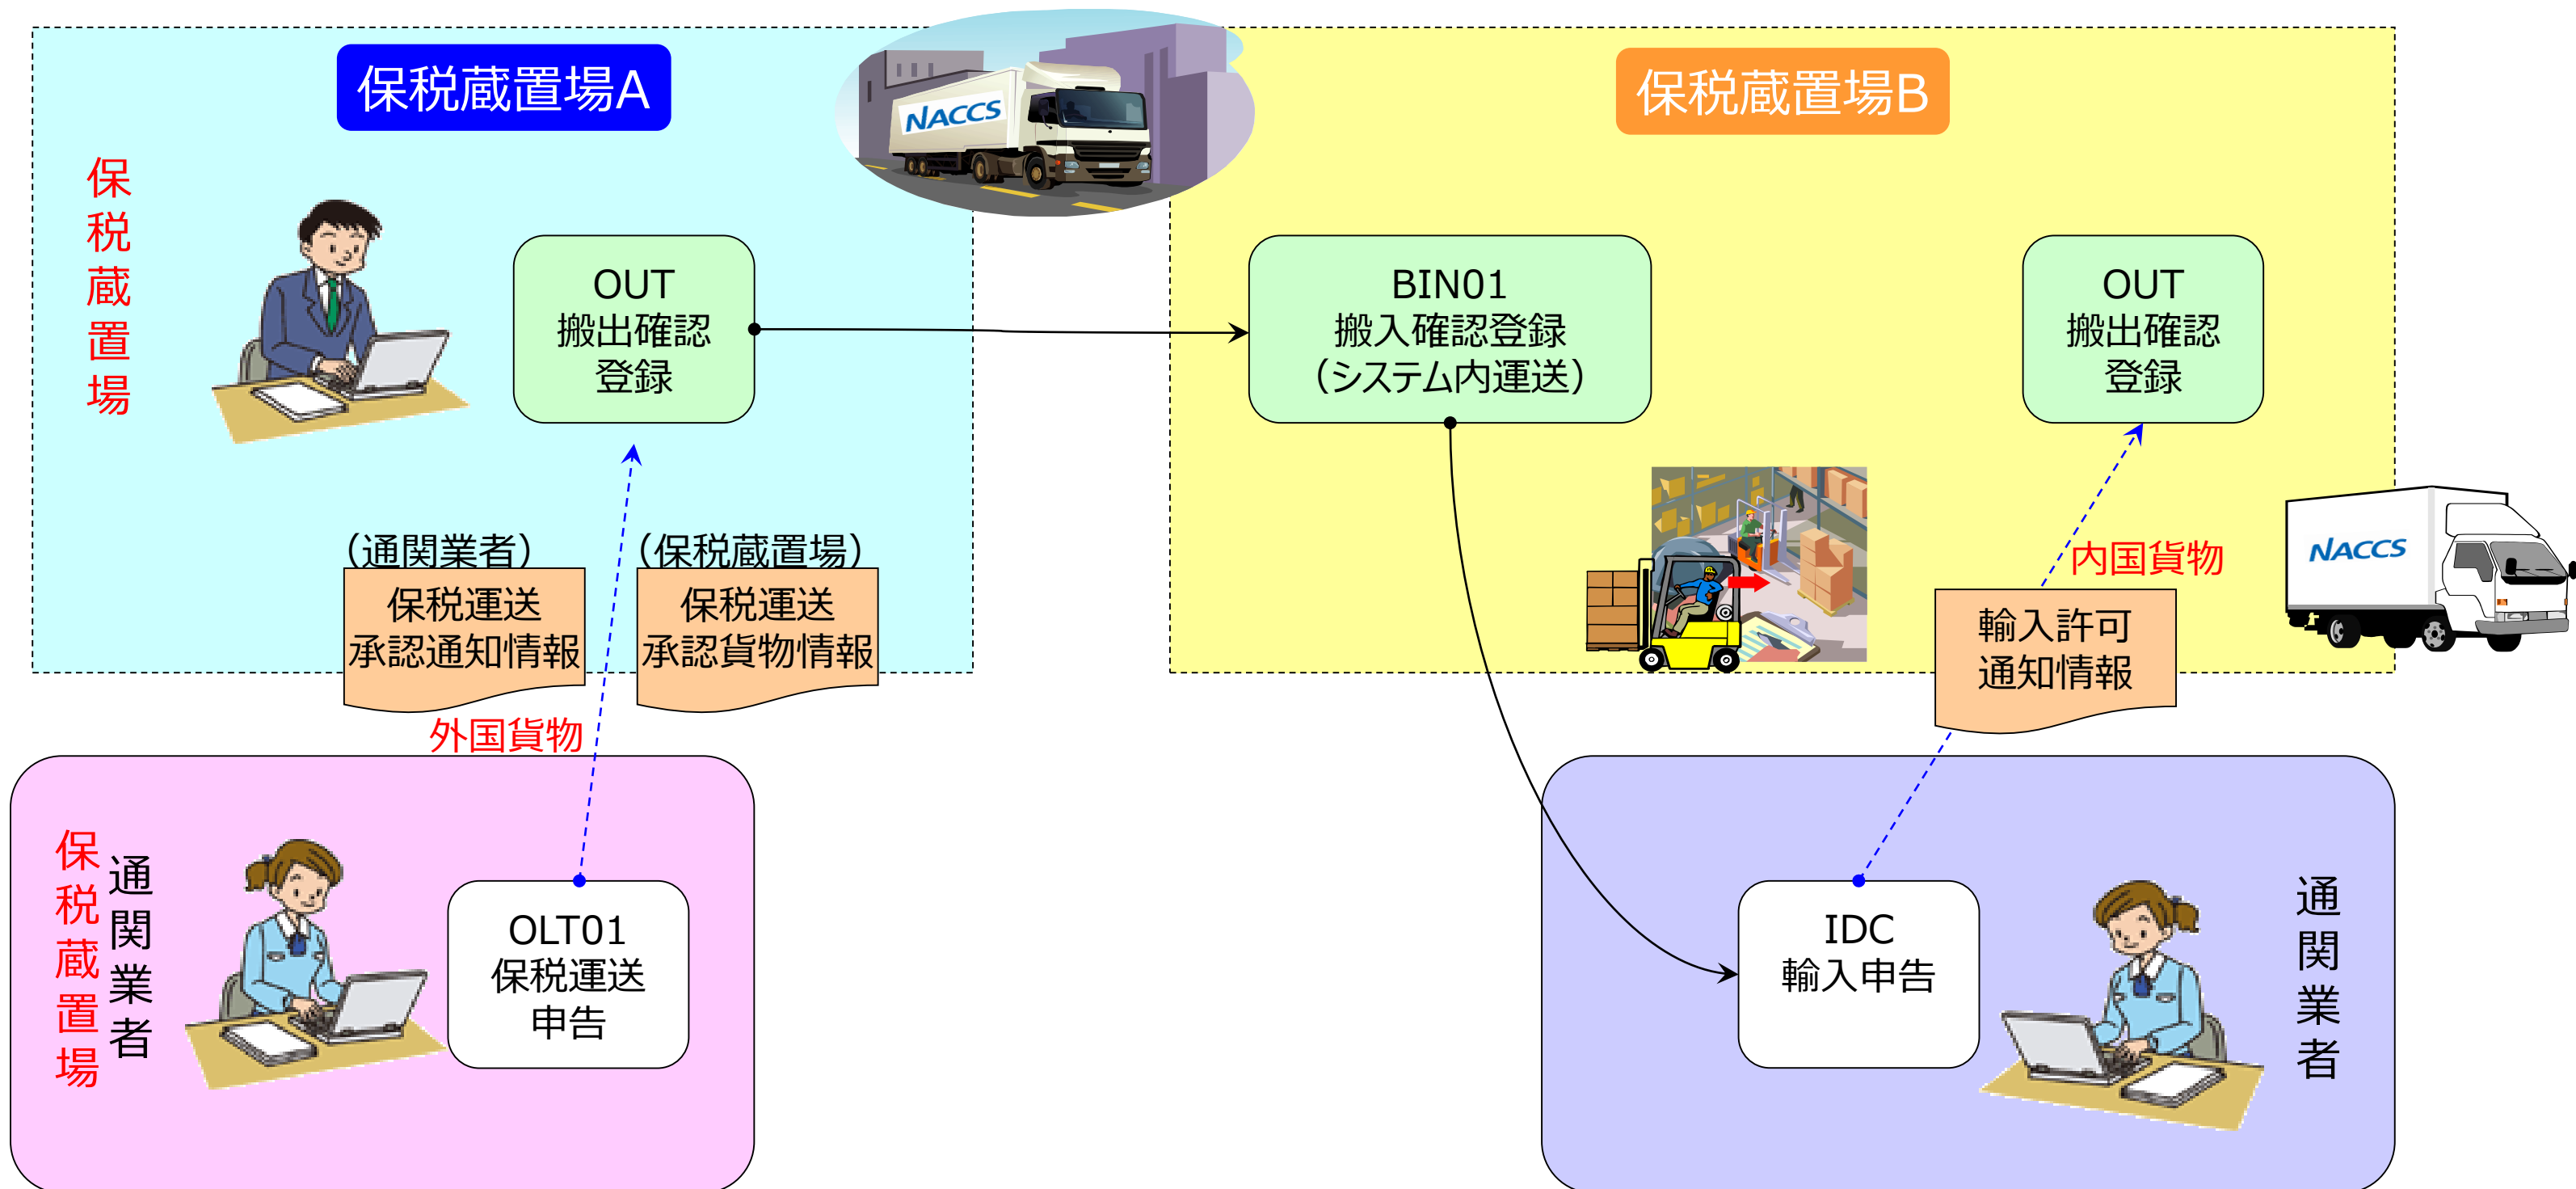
保税蔵置場A

NACCS

保税蔵置場B

保税蔵置場

OUT
搬出確認
登録

BIN01
搬入確認登録
（システム内運送）

OUT
搬出確認
登録

（通関業者）
保税運送
承認通知情報

（保税蔵置場）
保税運送
承認貨物情報

内国貨物

NACCS

輸入許可
通知情報

外国貨物

保税蔵置場

通関業者

OLT01
保税運送
申告

IDC
輸入申告

通関業者